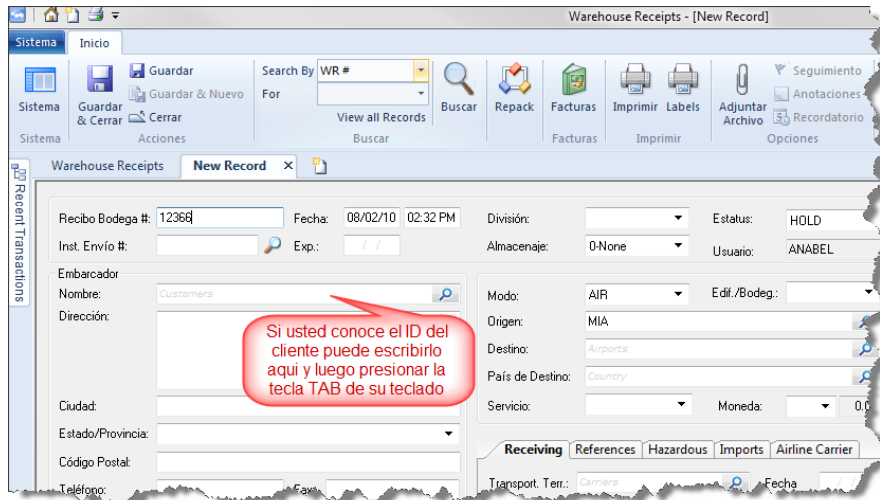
Warehouse Receipts - [New Record]

Sistema Inicio

Sistema
Sistema

Guardar & Cerrar
Guardar
Guardar & Nuevo
Cerrar
Acciones

Search By WR #
For
View all Records
Buscar
Buscar

Repack

Facturas
Facturas

Imprimir
Labels
Imprimir

Adjuntar Archivo
Seguimiento
Anotaciones
Recordatorio
Opciones

Warehouse Receipts New Record

Recent Transactions

Recibo Bodega #: 12366
Fecha: 08/02/10 02:32 PM
Inst. Envío #:
Exp.: / /
División:
Almacenaje: 0-None
Estatus: HOLD
Usuario: ANABEL

Embarcador
Nombre: Customers
Dirección:
Ciudad:
Estado/Provincia:
Código Postal:
Teléfono:
Fax:

Si usted conoce el ID del cliente puede escribirlo aqui y luego presionar la tecla TAB de su teclado

Modo: AIR
Edif./Bodeg.:
Origen: MIA
Destino: Airports
País de Destino: Country
Servicio:
Moneda: 0.0

Receiving References Hazardous Imports Airline Carrier
Transport. Terr.: Carriers
Fecha